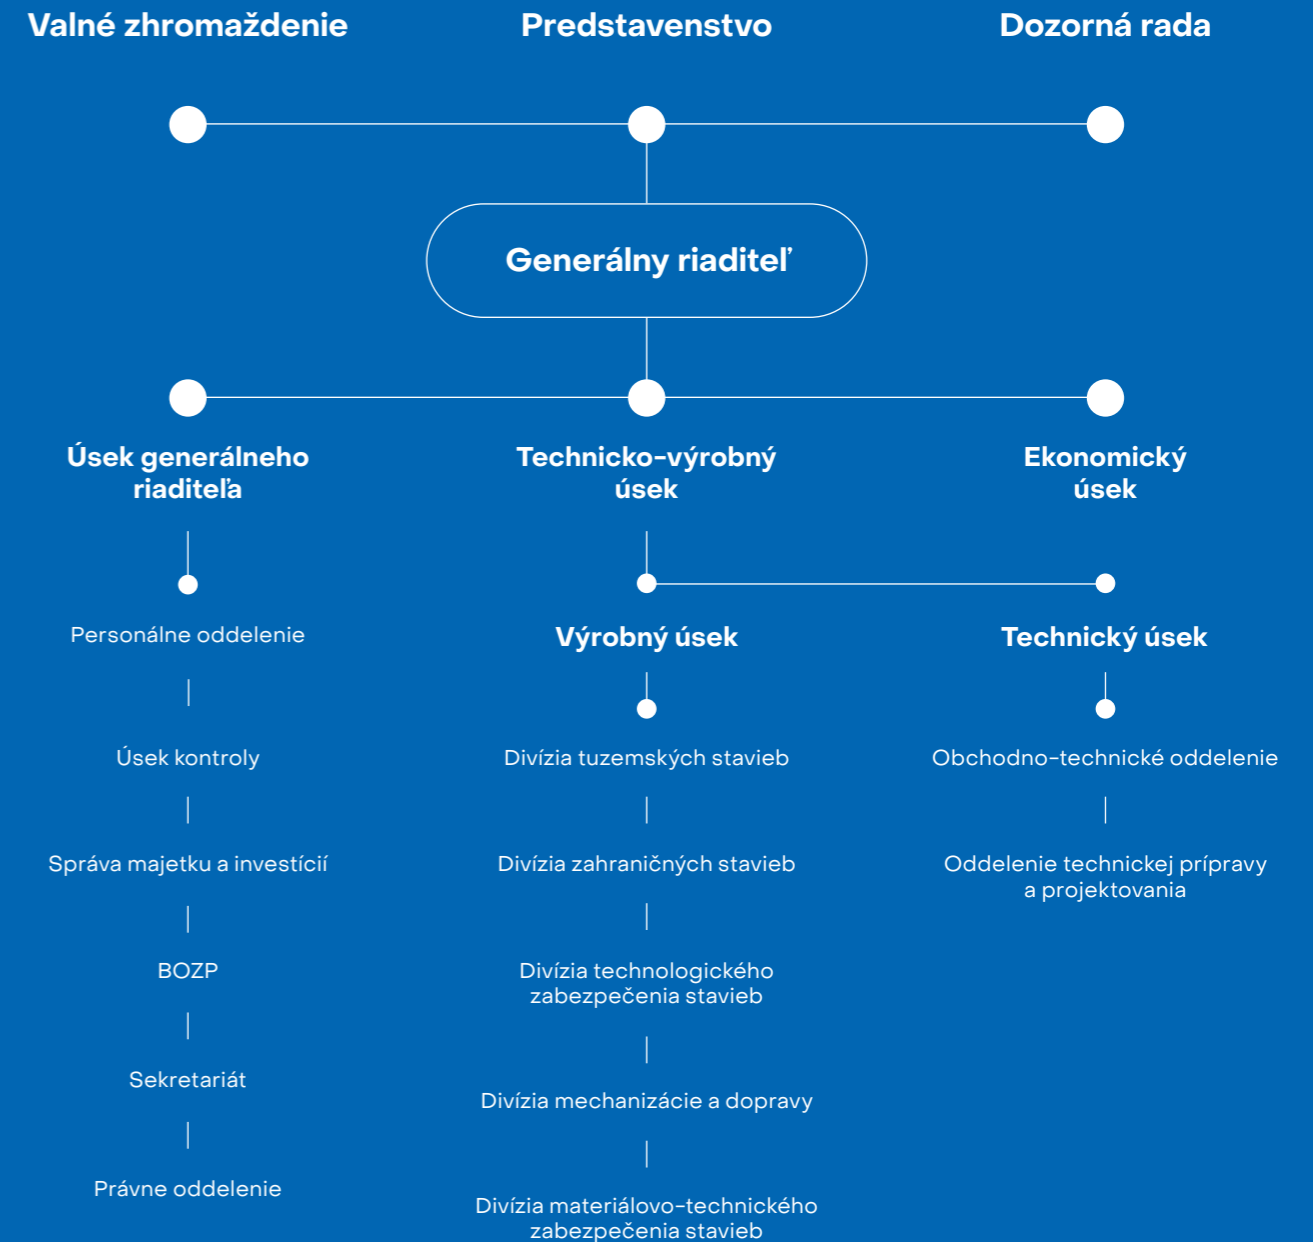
Valné zhromaždenie

Predstavenstvo

Dozorná rada

Generálny riaditeľ

Úsek generálneho riaditeľa

Technicko-výrobný úsek

Ekonomický úsek

Personálne oddelenie

Úsek kontroly

Správa majetku a investícií

BOZP

Sekretariát

Právne oddelenie

Výrobný úsek

Divízia tuzemských stavieb

Divízia zahraničných stavieb

Divízia technologického zabezpečenia stavieb

Divízia mechanizácie a dopravy

Divízia materiálovo-technického zabezpečenia stavieb

Technický úsek

Obchodno-technické oddelenie

Oddelenie technickej prípravy a projektovania